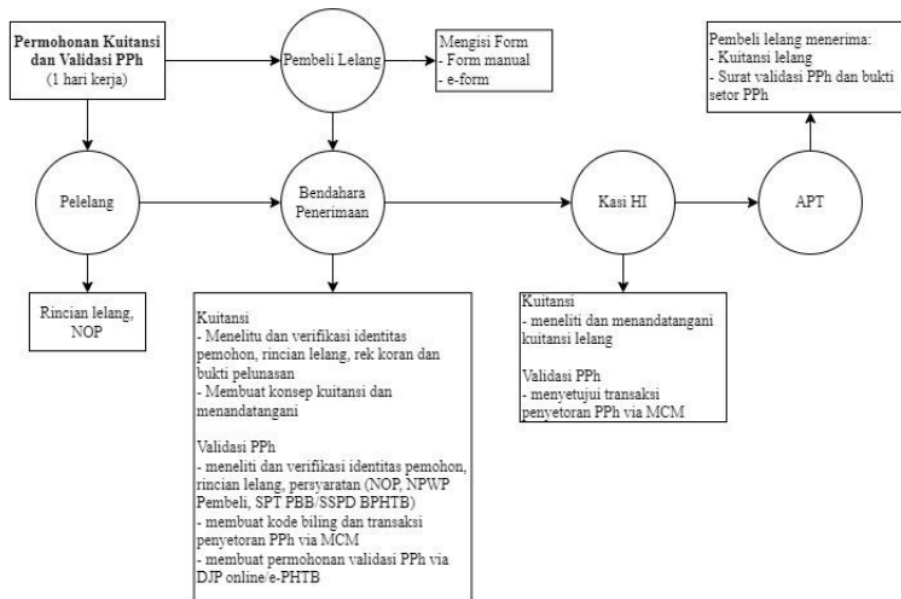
**Permohonan Kuitansi dan Validasi PPh**
(1 hari kerja)

Pembeli Lelang

Mengisi Form
- Form manual
- e-form

Pembeli lelang menerima:
- Kuitansi lelang
- Surat validasi PPh dan bukti setor PPh

Pelelang

Bendahara Penerimaan

Kasi HI

APT

Rincian lelang, NOP

Kuitansi
- Menelitu dan verifikasi identitas pemohon, rincian lelang, rek koran dan bukti pelunasan
- Membuat konsep kuitansi dan menandatangani

Validasi PPh
- meneliti dan verifikasi identitas pemohon, rincian lelang, persyaratan (NOP, NPWP Pembeli, SPT PBB/SSPD BPHTB)
- membuat kode biling dan transaksi penyetoran PPh via MCM
- membuat permohonan validasi PPh via DJP online/e-PHTB

Kuitansi
- meneliti dan menandatangani kuitansi lelang

Validasi PPh
- menyetujui transaksi penyetoran PPh via MCM